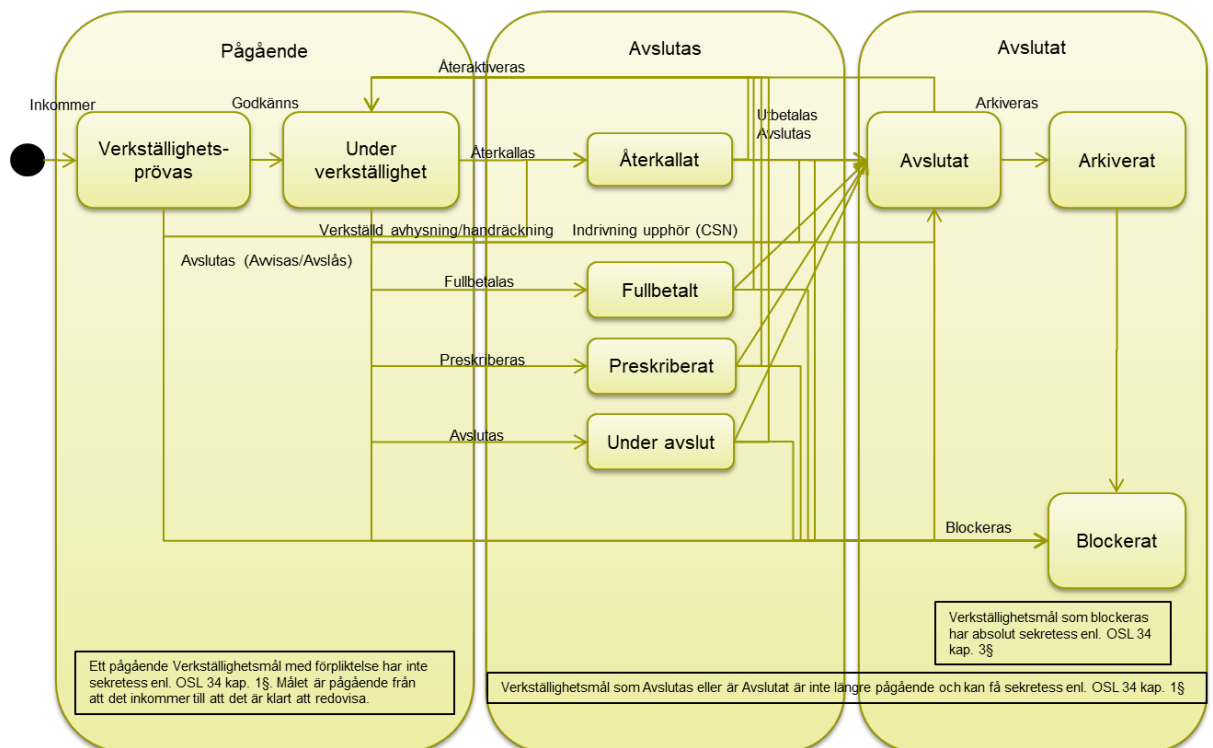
Pågående

Avslutas

Avslutat

Återaktiveras

Inkommer

Godkänns

Verkställighets-prövas

Under verkställighet

Återkallas

Återkallat

Utbetalas
Avslutas

Arkiveras

Avslutat

Arkiverat

Verkställd avhysning/handräckning

Indrivning upphör (CSN)

Avslutas (Avvisas/Avslås)

Fullbetalas

Fullbetalt

Preskriberas

Preskriberat

Avslutas

Under avslut

Blockeras

Blockerat

Verkställighetsmål som blockeras har absolut sekretess enl. OSL 34 kap. 3§

Ett pågående Verkställighetsmål med förpliktelse har inte sekretess enl. OSL 34 kap. 1§. Målet är pågående från att det inkommer till att det är klart att redovisa.

Verkställighetsmål som Avslutas eller är Avslutat är inte längre pågående och kan få sekretess enl. OSL 34 kap. 1§